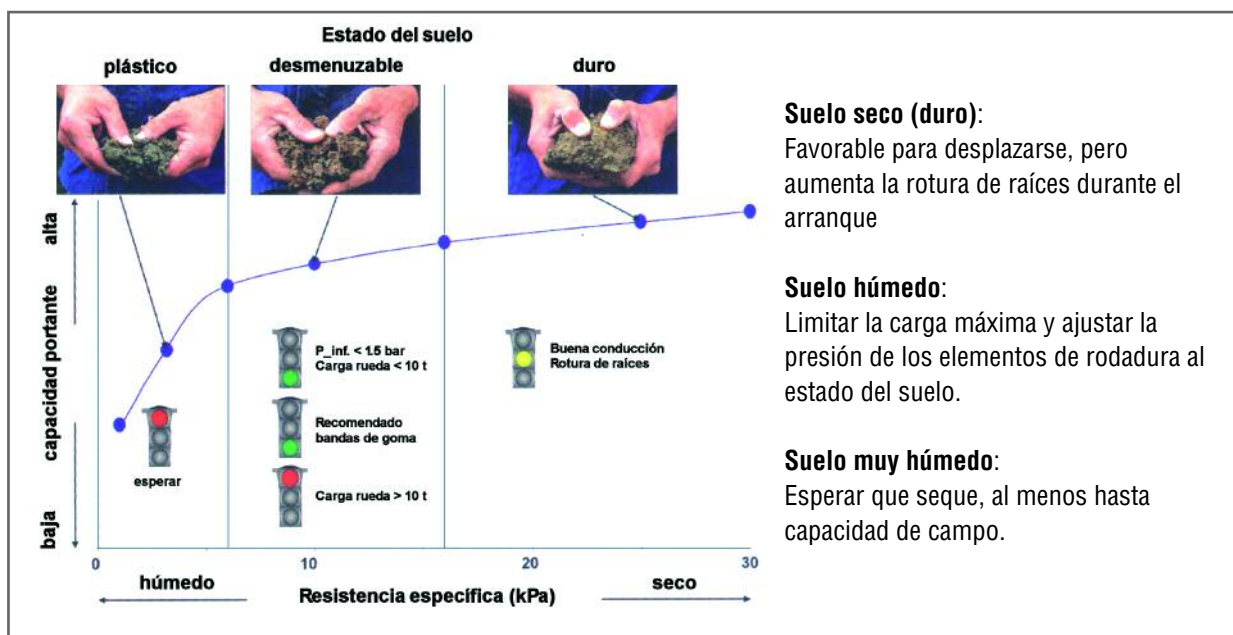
Estado del suelo

plástico

desmenuzable

duro

alta

capacidad portante

baja

esperar

P_inf. < 1.5 bar
Carga rueda < 10 t

Recomendado
bandas de goma

Carga rueda > 10 t

Buena conducción
Rotura de raíces

0

10

20

30

húmedo

Resistencia específica (kPa)

seco

**Suelo seco (duro)**:
Favorable para desplazarse, pero aumenta la rotura de raíces durante el arranque

**Suelo húmedo**:
Limitar la carga máxima y ajustar la presión de los elementos de rodadura al estado del suelo.

**Suelo muy húmedo**:
Esperar que seque, al menos hasta capacidad de campo.